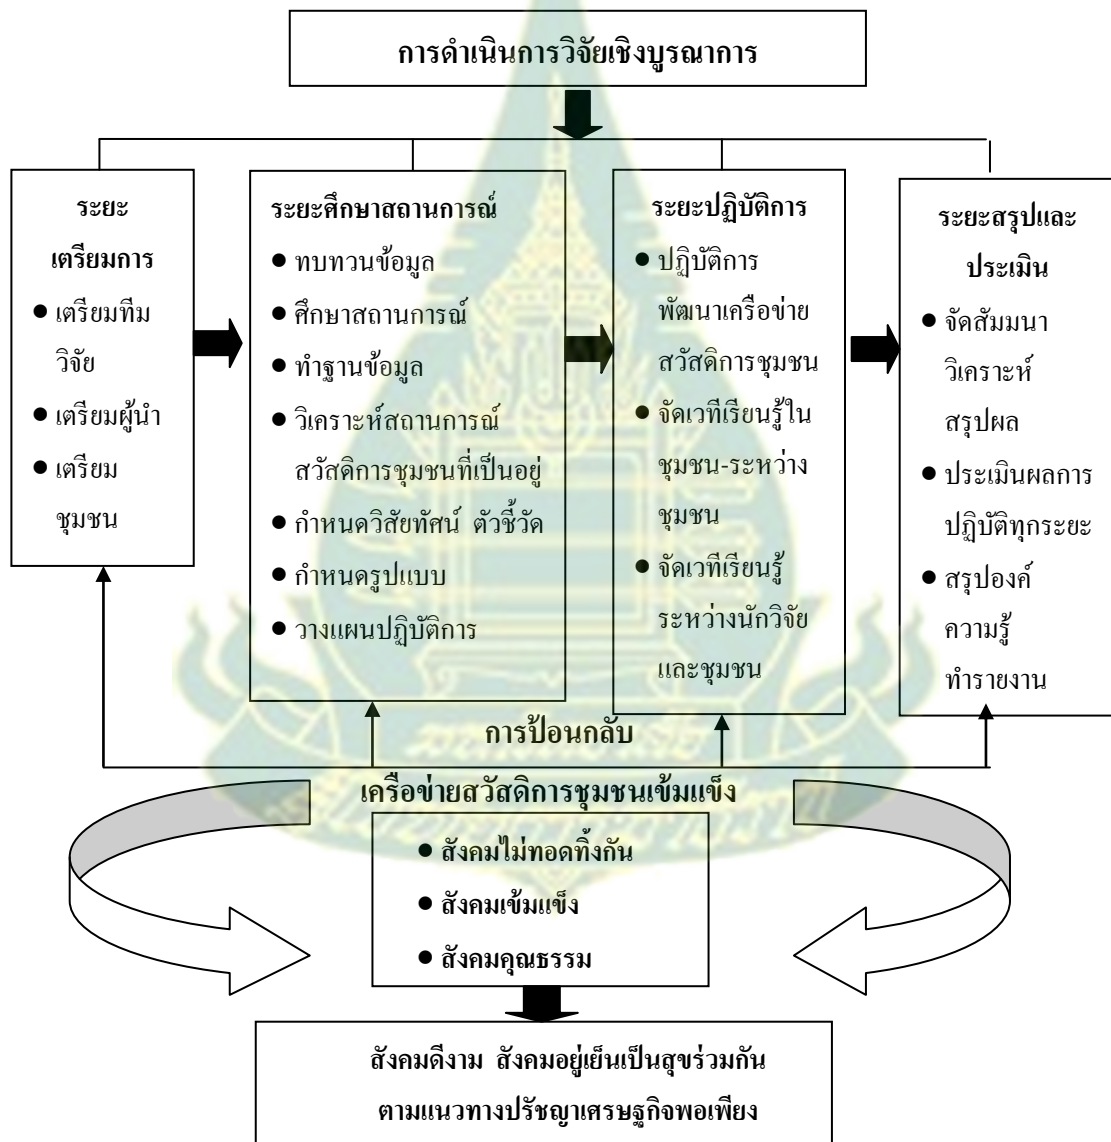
การดำเนินการวิจัยเชิงบูรณาการ

ระยะเตรียมการ
- เตรียมทีมวิจัย
- เตรียมผู้นำ
- เตรียมชุมชน

ระยะศึกษาสถานการณ์
- ทบทวนข้อมูล
- ศึกษาสถานการณ์
- ทำฐานข้อมูล
- วิเคราะห์สถานการณ์สวัสดิการชุมชนที่เป็นอยู่
- กำหนดวิสัยทัศน์ ตัวชี้วัด
- กำหนดรูปแบบ
- วางแผนปฏิบัติการ

ระยะปฏิบัติการ
- ปฏิบัติการพัฒนาเครือข่ายสวัสดิการชุมชน
- จัดเวทีเรียนรู้ในชุมชน-ระหว่างชุมชน
- จัดเวทีเรียนรู้ระหว่างนักวิจัยและชุมชน

ระยะสรุปและประเมิน
- จัดสัมมนาวิเคราะห์สรุปผล
- ประเมินผลการปฏิบัติทุกระยะ
- สรุปองค์ความรู้ทำรายงาน

การป้อนกลับ

เครือข่ายสวัสดิการชุมชนเข้มแข็ง
- สังคมไม่ทอดทิ้งกัน
- สังคมเข้มแข็ง
- สังคมคุณธรรม

สังคมดีงาม สังคมอยู่เย็นเป็นสุขร่วมกัน ตามแนวทางปรัชญาเศรษฐกิจพอเพียง